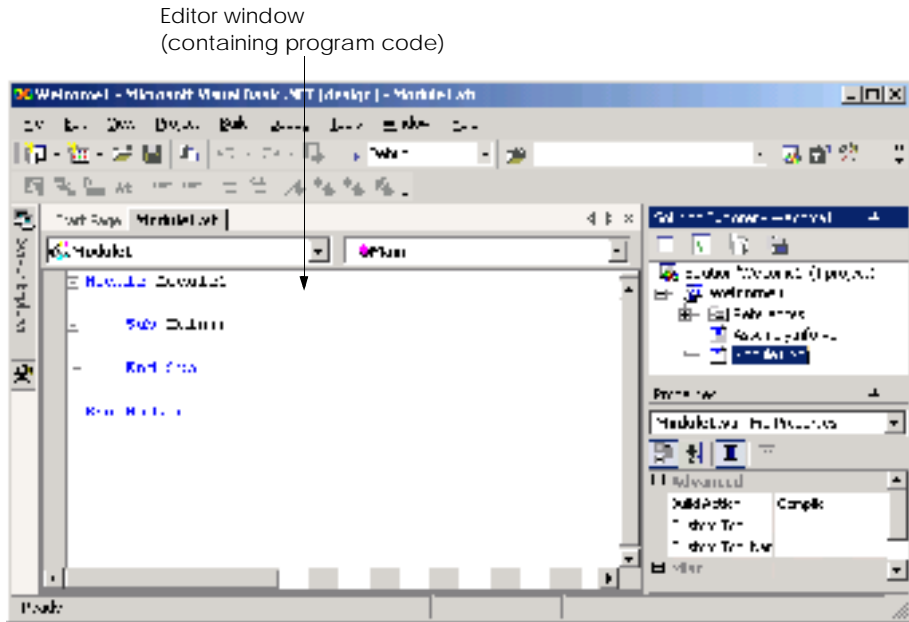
Editor window
(containing program code)

Welcome1 - Microsoft Visual Basic .NET [design] - Module1.vb

Start Page | Module1.vb

Module1

Main

Module Module1

Sub Main()

End Sub

End Module

Solution Explorer - Welcome1

Solution 'Welcome1' (1 project)

Welcome1

References

AssemblyInfo.vb

Module1.vb

Properties

Module1.vb File Properties

Advanced

Build Action | Compile

Custom Tool

Custom Tool Nam

Misc

Ready